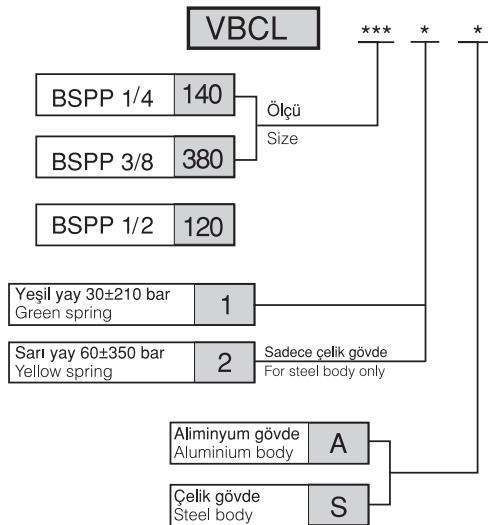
VBCL *** * *

BSPP 1/4 140

Ölçü
Size

BSPP 3/8 380

BSPP 1/2 120

Yeşil yay 30±210 bar
Green spring 1

Sarı yay 60±350 bar
Yellow spring 2

Sadece çelik gövde
For steel body only

Aliminyum gövde
Aluminium body A

Çelik gövde
Steel body S